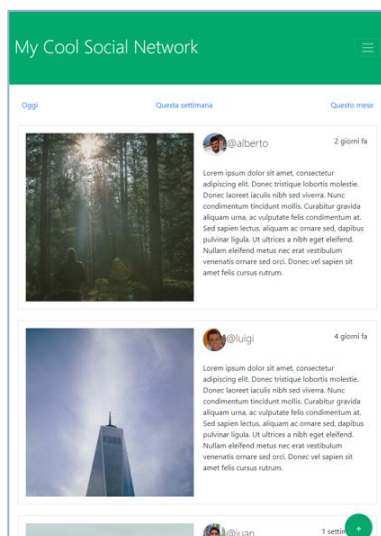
My Cool Social Network

Oggi
Questa settimana
Questo mese

@alberto
2 giorni fa

Lorem ipsum dolor sit amet, consectetur adipiscing elit. Donec tristique lobortis molestie. Donec laoreet iaculis nibh sed viverra. Nunc condimentum tincidunt mollis. Curabitur gravida aliquam urna, ac vulputate felis condimentum at. Sed sapien lectus, aliquam ac ornare sed, dapibus pulvinar ligula. Ut ultrices a nibh eget eleifend. Nullam eleifend metus nec erat vestibulum venenatis ornare sed orci. Donec vel sapien sit amet felis cursus rutrum.

@luigi
4 giorni fa

Lorem ipsum dolor sit amet, consectetur adipiscing elit. Donec tristique lobortis molestie. Donec laoreet iaculis nibh sed viverra. Nunc condimentum tincidunt mollis. Curabitur gravida aliquam urna, ac vulputate felis condimentum at. Sed sapien lectus, aliquam ac ornare sed, dapibus pulvinar ligula. Ut ultrices a nibh eget eleifend. Nullam eleifend metus nec erat vestibulum venenatis ornare sed orci. Donec vel sapien sit amet felis cursus rutrum.

@juan
1 setti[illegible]

+